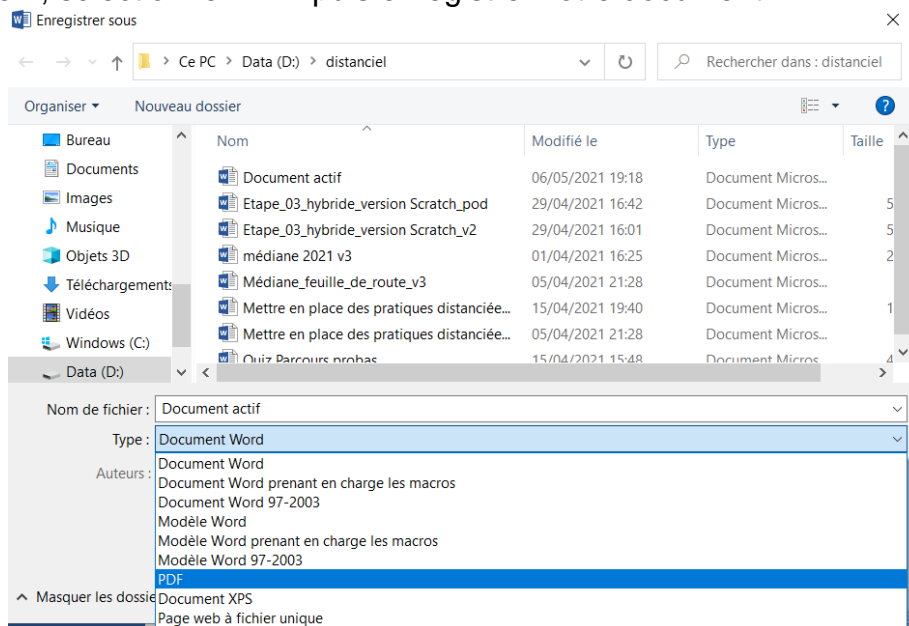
Enregistrer sous

Ce PC > Data (D:) > distanciel

Rechercher dans : distanciel

Organiser ▾ Nouveau dossier

Bureau
Documents
Images
Musique
Objets 3D
Téléchargements
Vidéos
Windows (C:)
Data (D:)

| Nom | Modifié le | Type | Taille |
|---|---|---|---|
| Document actif | 06/05/2021 19:18 | Document Micros... | |
| Etape_03_hybride_version Scratch_pod | 29/04/2021 16:42 | Document Micros... | 5 |
| Etape_03_hybride_version Scratch_v2 | 29/04/2021 16:01 | Document Micros... | 5 |
| médiane 2021 v3 | 01/04/2021 16:25 | Document Micros... | 2 |
| Médiane_feuille_de_route_v3 | 05/04/2021 21:28 | Document Micros... | |
| Mettre en place des pratiques distanciée... | 15/04/2021 19:40 | Document Micros... | 1 |
| Mettre en place des pratiques distanciée... | 05/04/2021 21:28 | Document Micros... | |
| Quiz Parcours probas | 15/04/2021 15:48 | Document Micros... | 4 |

Nom de fichier : Document actif
Type : Document Word
Auteurs :

Document Word
Document Word prenant en charge les macros
Document Word 97-2003
Modèle Word
Modèle Word prenant en charge les macros
Modèle Word 97-2003
PDF
Document XPS
Page web à fichier unique

Masquer les dossie